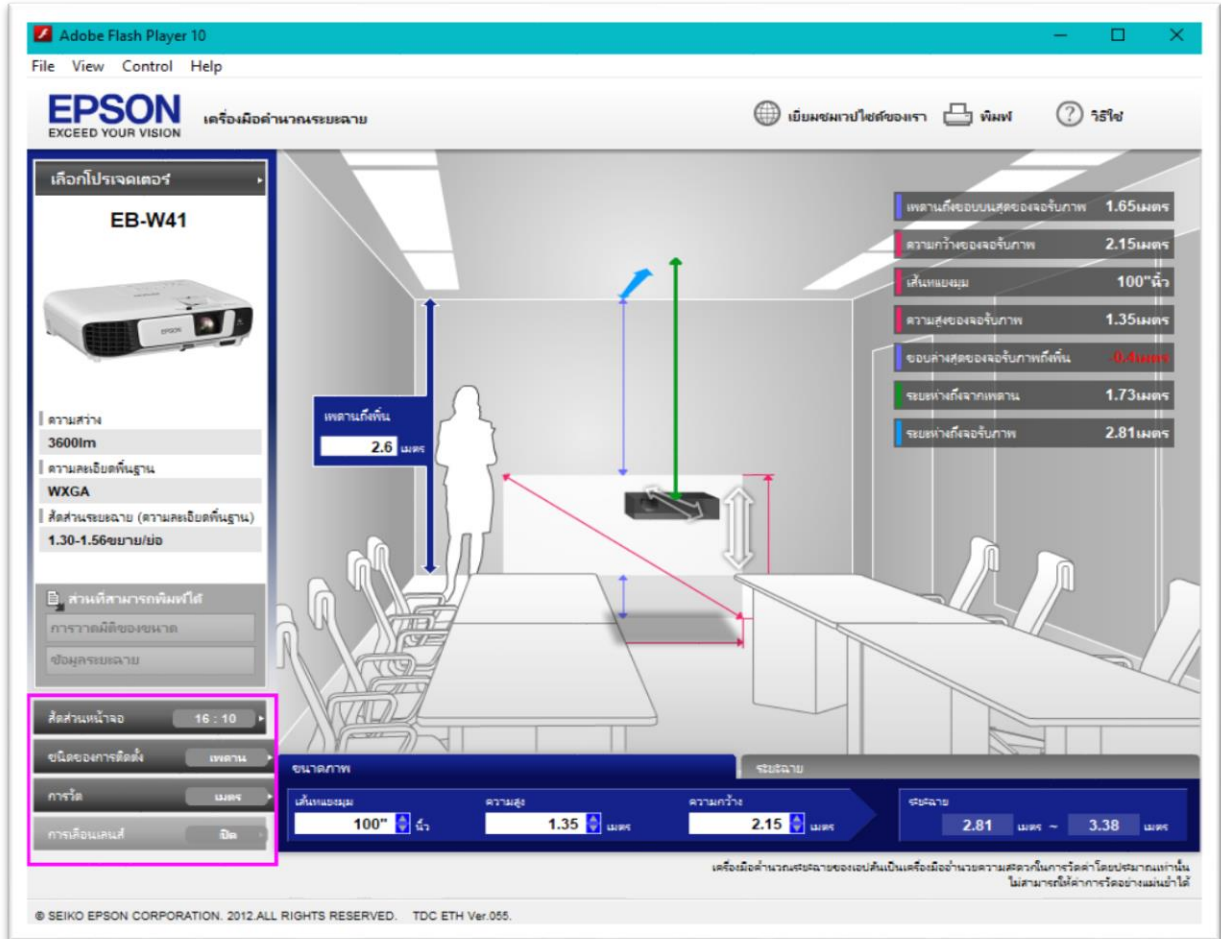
Adobe Flash Player 10

File View Control Help

EPSON
EXCEED YOUR VISION

เครื่องมือคำนวณระยะฉาย

เยี่ยมชมเวบไซต์ของเรา พิมพ์ วิธีใช้

เลือกโปรเจคเตอร์

EB-W41

ความสว่าง
3600lm
ความละเอียดพื้นฐาน
WXGA
สัดส่วนระยะฉาย (ความละเอียดพื้นฐาน)
1.30-1.56ขยาย/ย่อ

ส่วนที่สามารถพิมพ์ได้
การวาดมิติของขนาด
ข้อมูลระยะฉาย

สัดส่วนหน้าจอ 16 : 10
ชนิดของการติดตั้ง เพดาน
การวัด เมตร
การเลื่อนเลนส์ ปิด

เพดานถึงพื้น
2.6 เมตร

เพดานถึงขอบบนสุดของจอรับภาพ 1.65เมตร
ความกว้างของจอรับภาพ 2.15เมตร
เส้นทแยงมุม 100"นิ้ว
ความสูงของจอรับภาพ 1.35เมตร
ขอบล่างสุดของจอรับภาพถึงพื้น -0.4เมตร
ระยะห่างถึงจากเพดาน 1.73เมตร
ระยะห่างถึงจอรับภาพ 2.81เมตร

ขนาดภาพ
ระยะฉาย

เส้นทแยงมุม
100" นิ้ว
ความสูง
1.35 เมตร
ความกว้าง
2.15 เมตร

ระยะฉาย
2.81 เมตร ~ 3.38 เมตร

เครื่องมือคำนวณระยะฉายของเอปสันเป็นเครื่องมืออำนวยความสะดวกในการวัดค่าโดยประมาณเท่านั้น
ไม่สามารถให้ค่าการวัดอย่างแม่นยำได้

© SEIKO EPSON CORPORATION. 2012.ALL RIGHTS RESERVED. TDC ETH Ver.055.